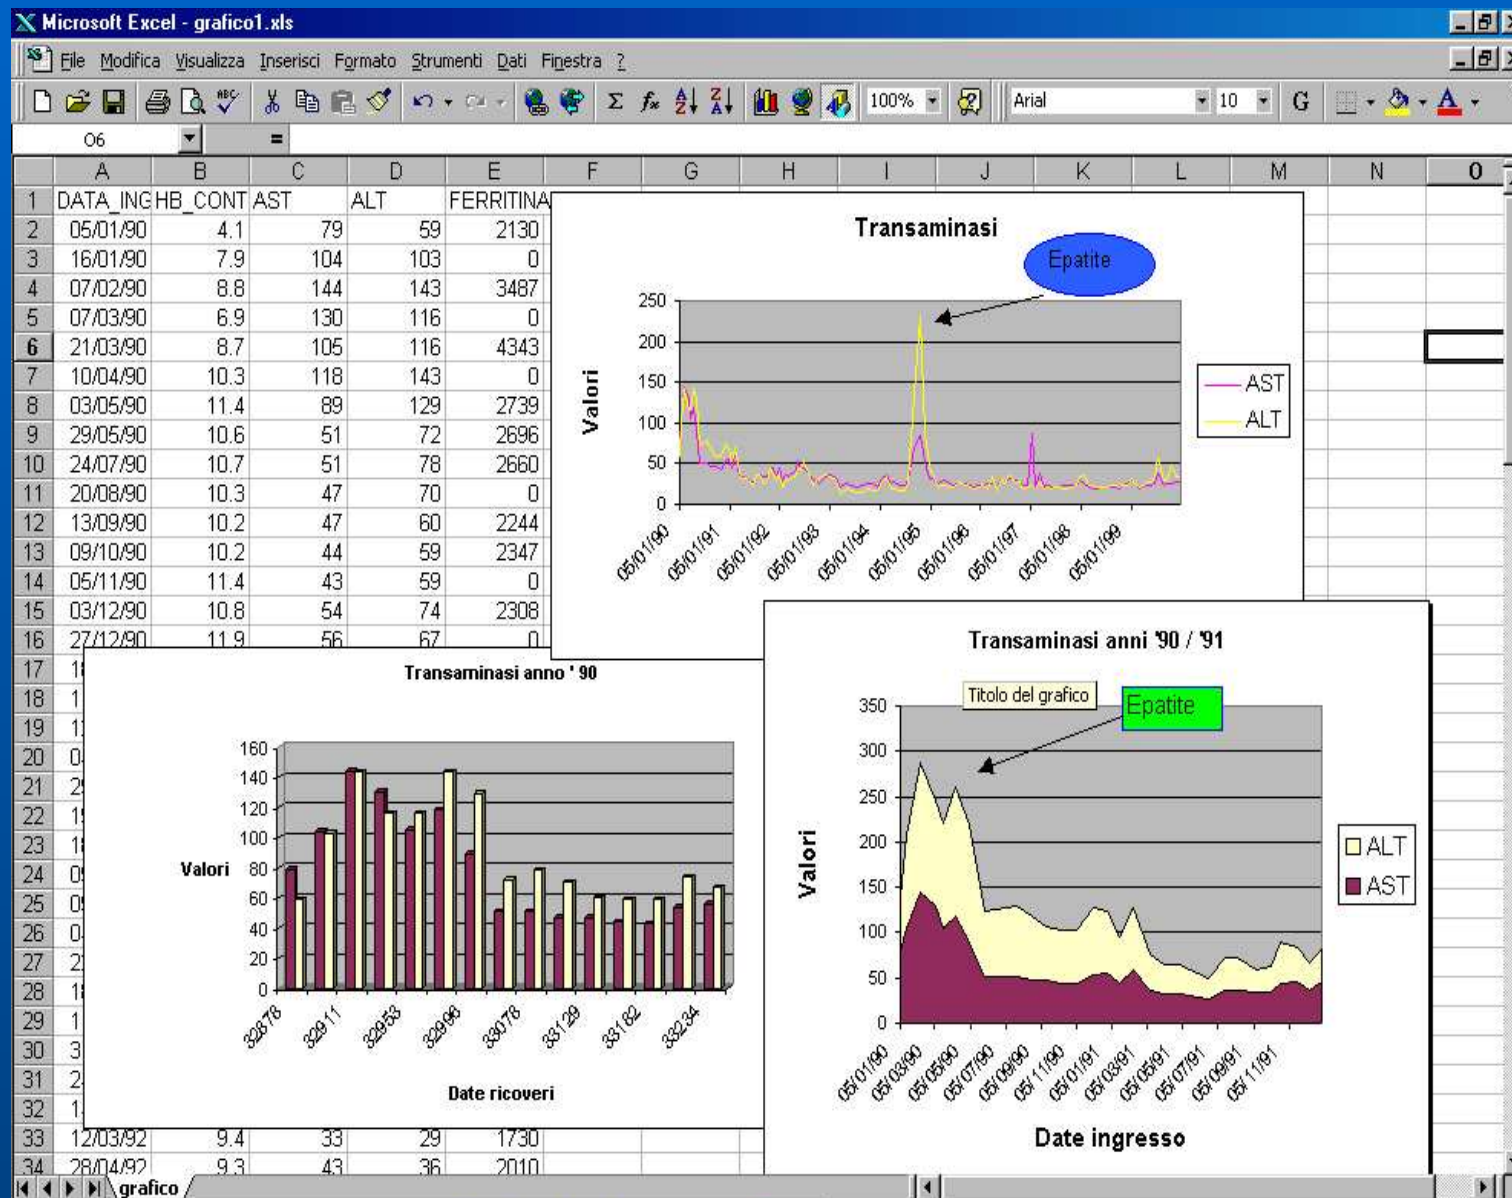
Microsoft Excel - grafico1.xls

File Modifica Visualizza Inserisci Formato Strumenti Dati Finestra ?

100% Arial 10 G

O6 =

| | A | B | C | D | E | F | G | H | I | J | K | L | M | N | O |
|---|---|---|---|---|---|---|---|---|---|---|---|---|---|---|---|
| 1 | DATA_ING | HB_CONT | AST | ALT | FERRITINA | | | | | | | | | | |
| 2 | 05/01/90 | 4.1 | 79 | 59 | 2130 | | | | | | | | | | |
| 3 | 16/01/90 | 7.9 | 104 | 103 | 0 | | | | | | | | | | |
| 4 | 07/02/90 | 8.8 | 144 | 143 | 3487 | | | | | | | | | | |
| 5 | 07/03/90 | 6.9 | 130 | 116 | 0 | | | | | | | | | | |
| 6 | 21/03/90 | 8.7 | 105 | 116 | 4343 | | | | | | | | | | |
| 7 | 10/04/90 | 10.3 | 118 | 143 | 0 | | | | | | | | | | |
| 8 | 03/05/90 | 11.4 | 89 | 129 | 2739 | | | | | | | | | | |
| 9 | 29/05/90 | 10.6 | 51 | 72 | 2696 | | | | | | | | | | |
| 10 | 24/07/90 | 10.7 | 51 | 78 | 2660 | | | | | | | | | | |
| 11 | 20/08/90 | 10.3 | 47 | 70 | 0 | | | | | | | | | | |
| 12 | 13/09/90 | 10.2 | 47 | 60 | 2244 | | | | | | | | | | |
| 13 | 09/10/90 | 10.2 | 44 | 59 | 2347 | | | | | | | | | | |
| 14 | 05/11/90 | 11.4 | 43 | 59 | 0 | | | | | | | | | | |
| 15 | 03/12/90 | 10.8 | 54 | 74 | 2308 | | | | | | | | | | |
| 16 | 27/12/90 | 11.9 | 56 | 67 | 0 | | | | | | | | | | |
| 33 | 12/03/92 | 9.4 | 33 | 29 | 1730 | | | | | | | | | | |
| 34 | 28/04/92 | 9.3 | 43 | 36 | 2010 | | | | | | | | | | |

Transaminasi
Epatite
Valori
250 200 150 100 50 0
05/01/90 05/01/91 05/01/92 05/01/93 05/01/94 05/01/95 05/01/96 05/01/97 05/01/98 05/01/99
AST
ALT

Transaminasi anno ' 90
Valori
160 140 120 100 80 60 40 20 0
32878 32911 32953 32986 33078 33128 33162 33234
Date ricoveri

Transaminasi anni '90 / '91
Titolo del grafico
Epatite
Valori
350 300 250 200 150 100 50 0
05/01/90 05/03/90 05/05/90 05/07/90 05/09/90 05/11/90 05/01/91 05/03/91 05/05/91 05/07/91 05/09/91 05/11/91
ALT
AST
Date ingresso

grafico